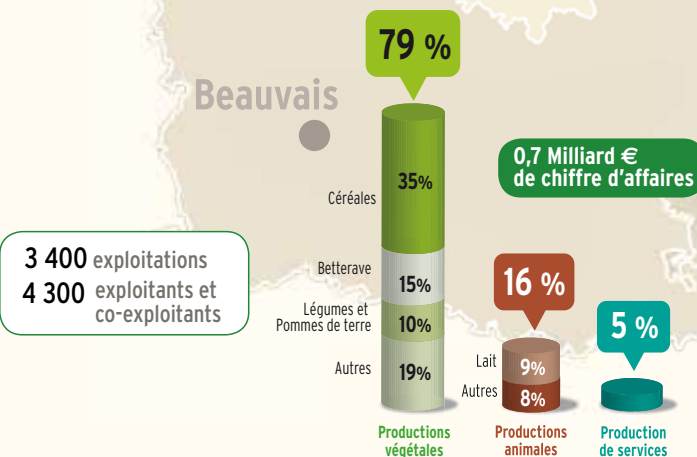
Beauvais

79 %

Céréales
35%

Betterave
15%

Légumes et Pommes de terre
10%

Autres
19%

Productions végétales

16 %

Lait
9%

Autres
8%

Productions animales

5 %

Production de services

0,7 Milliard €
de chiffre d'affaires

3 400 exploitations
4 300 exploitants et co-exploitants